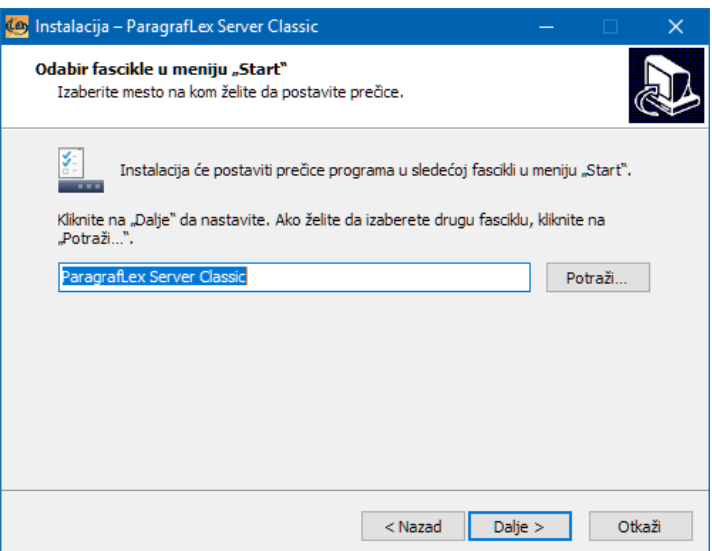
Instalacija – ParagrafLex Server Classic

Odabir fascikle u meniju „Start"
Izaberite mesto na kom želite da postavite prečice.

Instalacija će postaviti prečice programa u sledećoj fascikli u meniju „Start".

Kliknite na „Dalje" da nastavite. Ako želite da izaberete drugu fasciklu, kliknite na „Potraži...".

ParagrafLex Server Classic

Potraži...

< Nazad

Dalje >

Otkaži